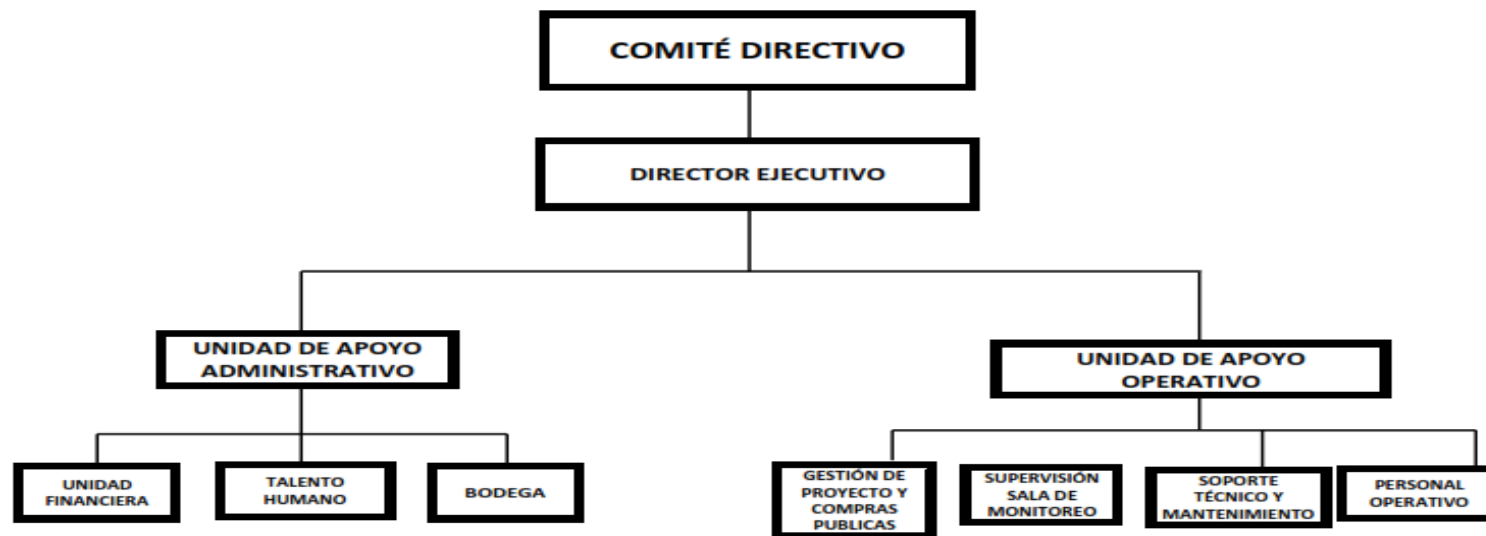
COMITÉ DIRECTIVO

DIRECTOR EJECUTIVO

UNIDAD DE APOYO ADMINISTRATIVO

UNIDAD DE APOYO OPERATIVO

UNIDAD FINANCIERA

TALENTO HUMANO

BODEGA

GESTIÓN DE PROYECTO Y COMPRAS PUBLICAS

SUPERVISIÓN SALA DE MONITOREO

SOPORTE TÉCNICO Y MANTENIMIENTO

PERSONAL OPERATIVO